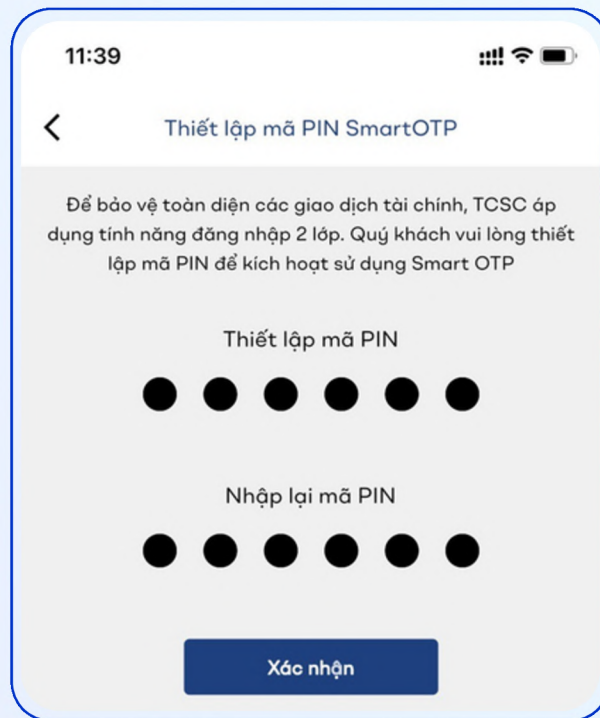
11:39

<

Thiết lập mã PIN SmartOTP

Để bảo vệ toàn diện các giao dịch tài chính, TCSC áp dụng tính năng đăng nhập 2 lớp. Quý khách vui lòng thiết lập mã PIN để kích hoạt sử dụng Smart OTP

Thiết lập mã PIN

Nhập lại mã PIN

Xác nhận